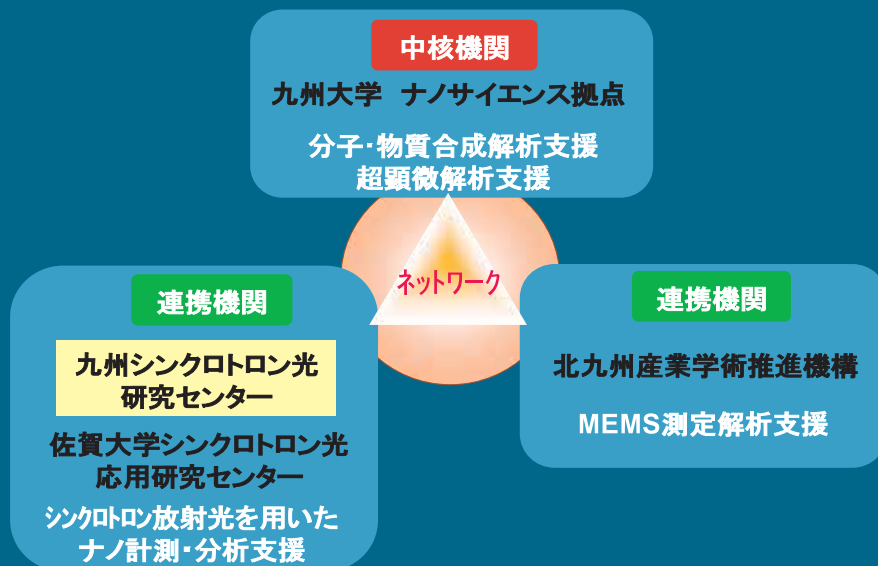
中核機関

九州大学　ナノサイエンス拠点

分子･物質合成解析支援
超顕微解析支援

ネットワーク

連携機関

九州シンクロトロン光
研究センター

佐賀大学シンクロトロン光
応用研究センター

シンクロトロン放射光を用いた
ナノ計測･分析支援

連携機関

北九州産業学術推進機構

MEMS測定解析支援